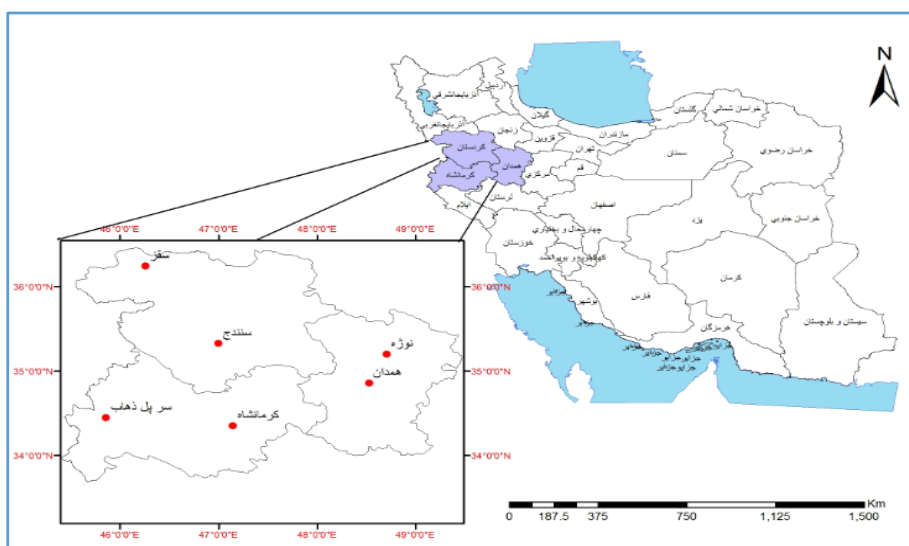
N

اردبیل
آذربایجان شرقی
آذربایجان غربی
گیلان
گلستان
خراسان شمالی
زنجان
قزوین
مازندران
کردستان
تهران
سمنان
خراسان رضوی
همدان
کرمانشاه
مرکزی
قم
لرستان
ایلام
اصفهان
یزد
خراسان جنوبی
خوزستان
چهارمحال و بختیاری
کهگیلویه و بویراحمد
بوشهر
فارس
کرمان
هرمزگان
سیستان و بلوچستان

48°0'0"E
47°0'0"E
48°0'0"E
49°0'0"E
36°0'0"N
36°0'0"N
35°0'0"N
35°0'0"N
34°0'0"N
34°0'0"N
46°0'0"E
47°0'0"E
48°0'0"E
49°0'0"E

سقز
سنندج
نوژه
همدان
سر پل ذهاب
کرمانشاه

Km
0 187.5 375 750 1,125 1,500